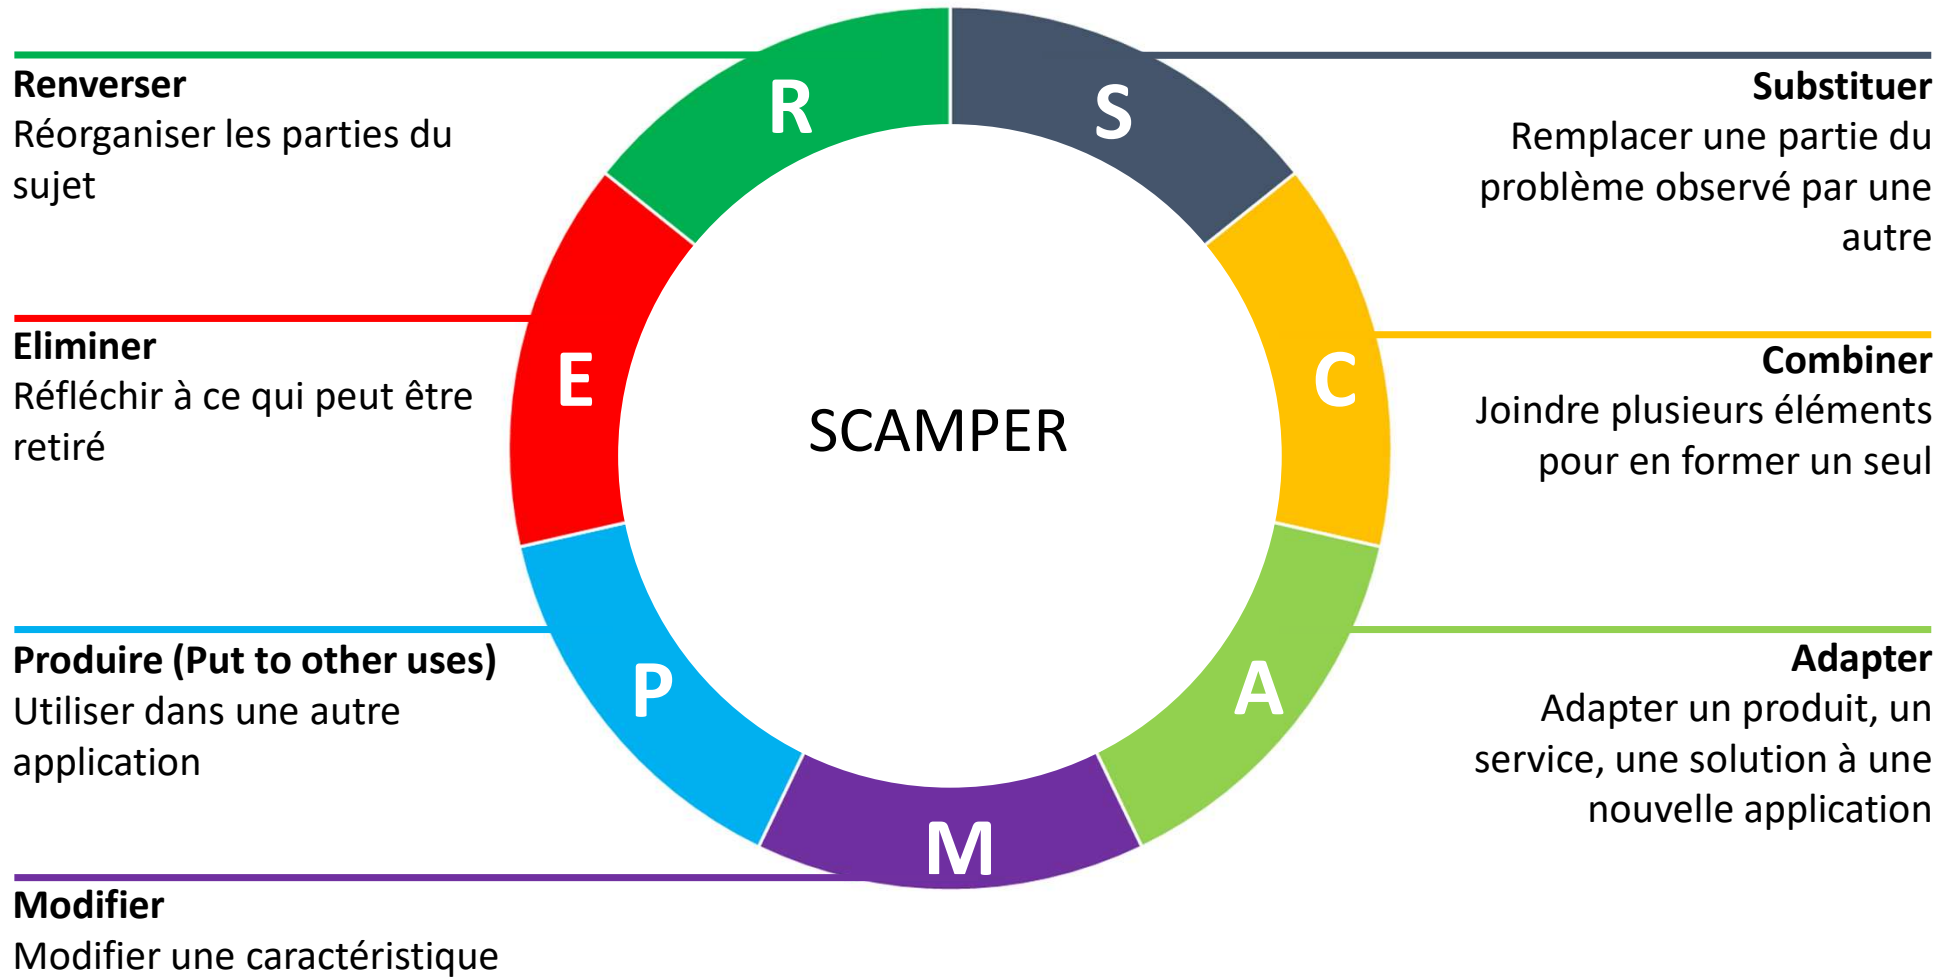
Renverser
Réorganiser les parties du sujet

S

R

Substituer
Remplacer une partie du problème observé par une autre

Eliminer
Réfléchir à ce qui peut être retiré

E

SCAMPER

C

Combiner
Joindre plusieurs éléments pour en former un seul

Produire (Put to other uses)
Utiliser dans une autre application

P

A

Adapter
Adapter un produit, un service, une solution à une nouvelle application

M

Modifier
Modifier une caractéristique